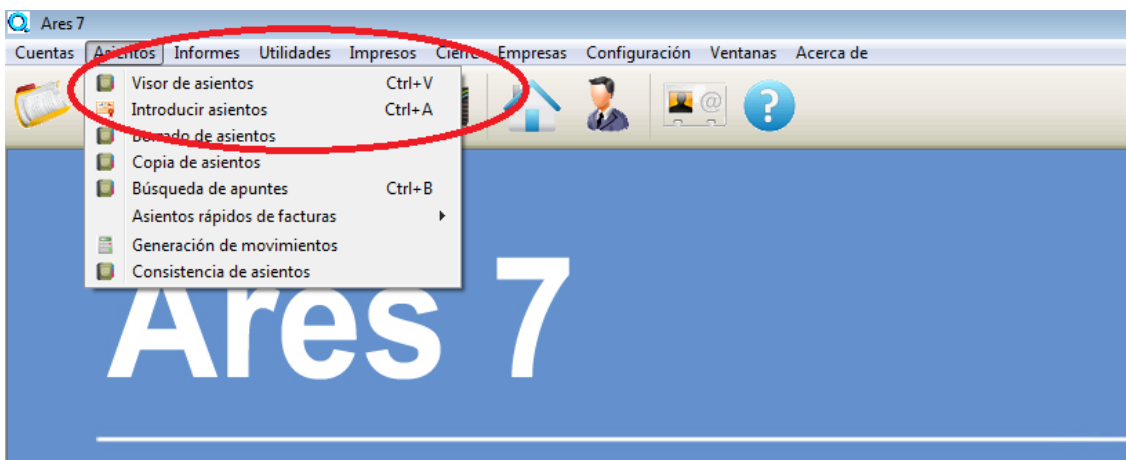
Ares 7

Cuentas Asientos Informes Utilidades Impresos Cierre Empresas Configuración Ventanas Acerca de

Visor de asientos Ctrl+V
Introducir asientos Ctrl+A
Borrado de asientos
Copia de asientos
Búsqueda de apuntes Ctrl+B
Asientos rápidos de facturas
Generación de movimientos
Consistencia de asientos

Ares 7